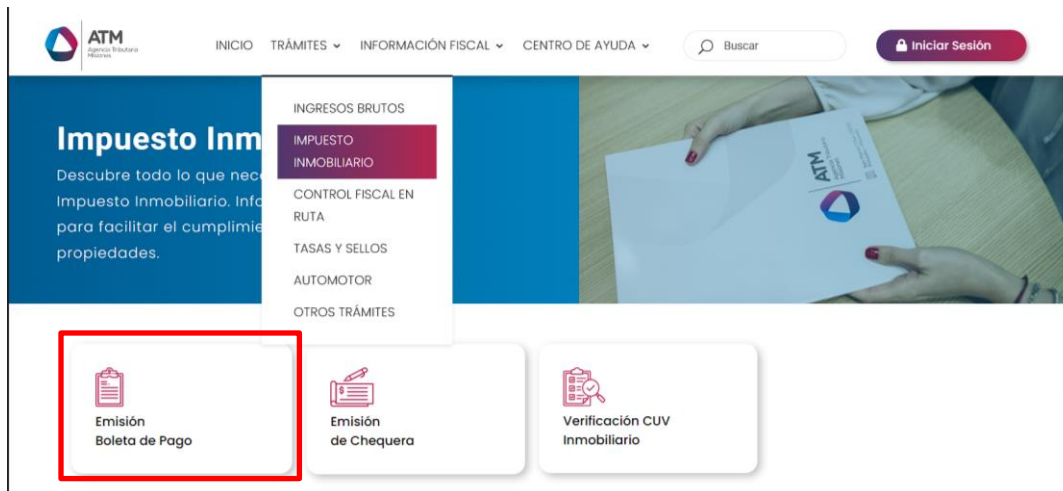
ATM
Agencia Tributaria Misiones

INICIO TRÁMITES INFORMACIÓN FISCAL CENTRO DE AYUDA Buscar Iniciar Sesión

INGRESOS BRUTOS
IMPUESTO INMOBILIARIO
CONTROL FISCAL EN RUTA
TASAS Y SELLOS
AUTOMOTOR
OTROS TRÁMITES

Impuesto Inm
Descubre todo lo que nec
Impuesto Inmobiliario. Info
para facilitar el cumplimie
propiedades.

ATM

Emisión
Boleta de Pago

Emisión
de Chequera

Verificación CUV
Inmobiliario